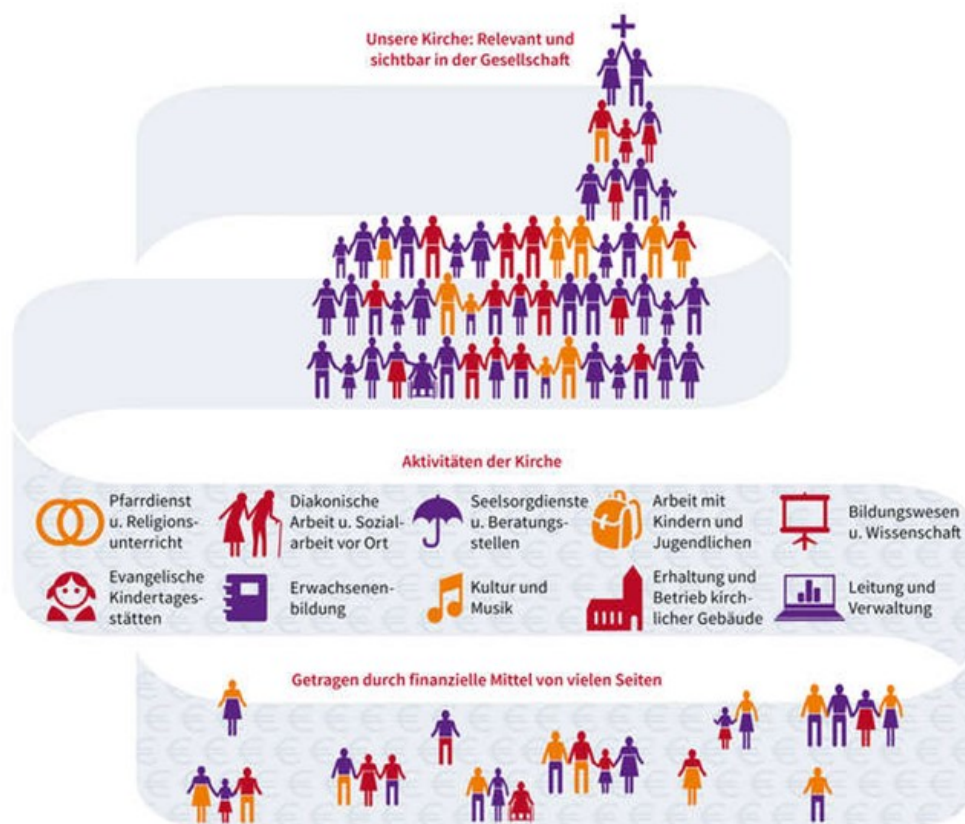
Unsere Kirche: Relevant und sichtbar in der Gesellschaft

Aktivitäten der Kirche

Pfarrdienst u. Religionsunterricht

Diakonische Arbeit u. Sozialarbeit vor Ort

Seelsorgdienste u. Beratungsstellen

Arbeit mit Kindern und Jugendlichen

Bildungswesen u. Wissenschaft

Evangelische Kindertagesstätten

Erwachsenenbildung

Kultur und Musik

Erhaltung und Betrieb kirchlicher Gebäude

Leitung und Verwaltung

Getragen durch finanzielle Mittel von vielen Seiten